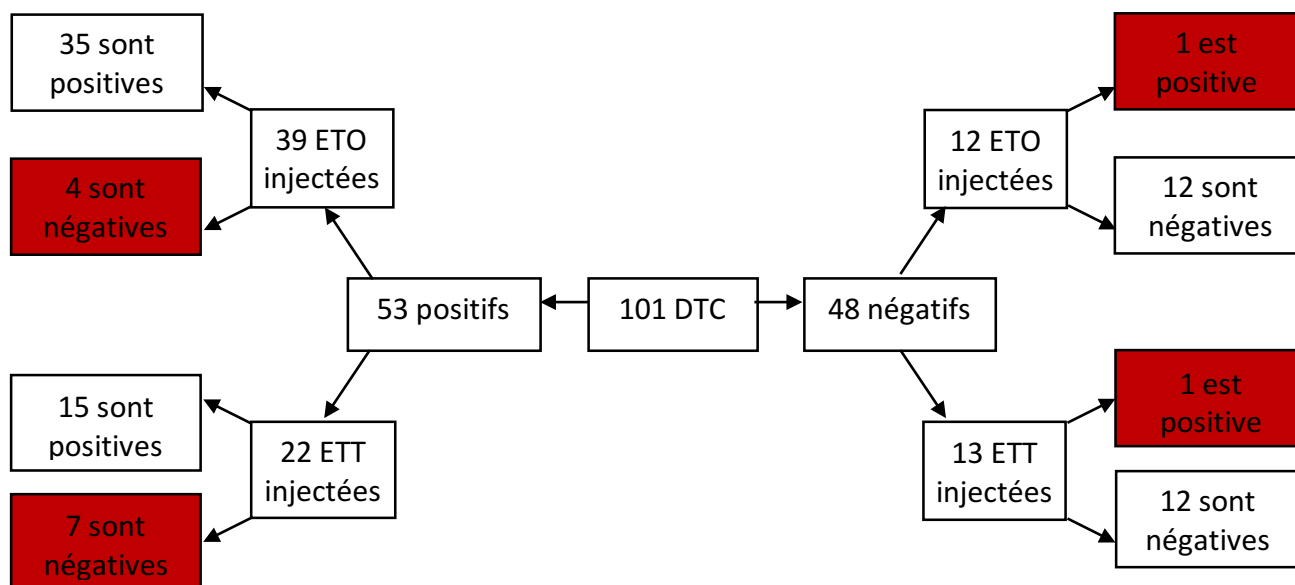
101 DTC

53 positifs

39 ETO injectées

35 sont positives

4 sont négatives

22 ETT injectées

15 sont positives

7 sont négatives

48 négatifs

12 ETO injectées

1 est positive

12 sont négatives

13 ETT injectées

1 est positive

12 sont négatives